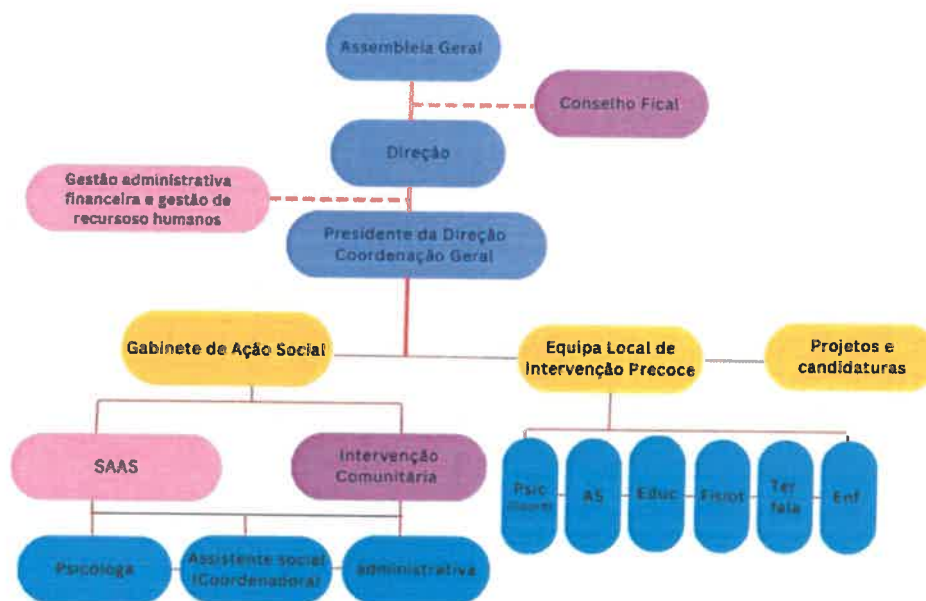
Assembleia Geral

Conselho Fical

Direção

Gestão administrativa financeira e gestão de recursoso humanos

Presidente da Direção Coordenação Geral

Gabinete de Ação Social

Equipa Local de Intervenção Precoce

Projetos e candidaturas

SAAS

Intervenção Comunitária

Psic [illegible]

AS

Educ

Fisiot

Ter fala

Enf

Psicologa

Assistente social (Coordenadora)

administrativa